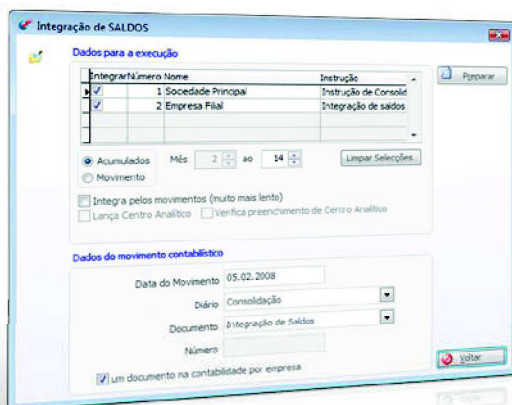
Integração de SALDOS

Dados para a execução

| Integrar | Número | Nome | Instrução |
|---|---|---|---|
| ✓ | 1 | Sociedade Principal | Instrução de Consolid |
| ✓ | 2 | Empresa Filial | Integração de saldos |

Preparar

Acumulados
Movimento
Mês 2 ao 14
Limpar Selecções

Integra pelos movimentos (muito mais lento)
Lança Centro Analítico
Verifica preenchimento de Centro Analítico

Dados do movimento contabilístico

Data do Movimento 05.02.2008
Diário Consolidação
Documento Integração de Saldos
Número

um documento na contabilidade por empresa

Voltar